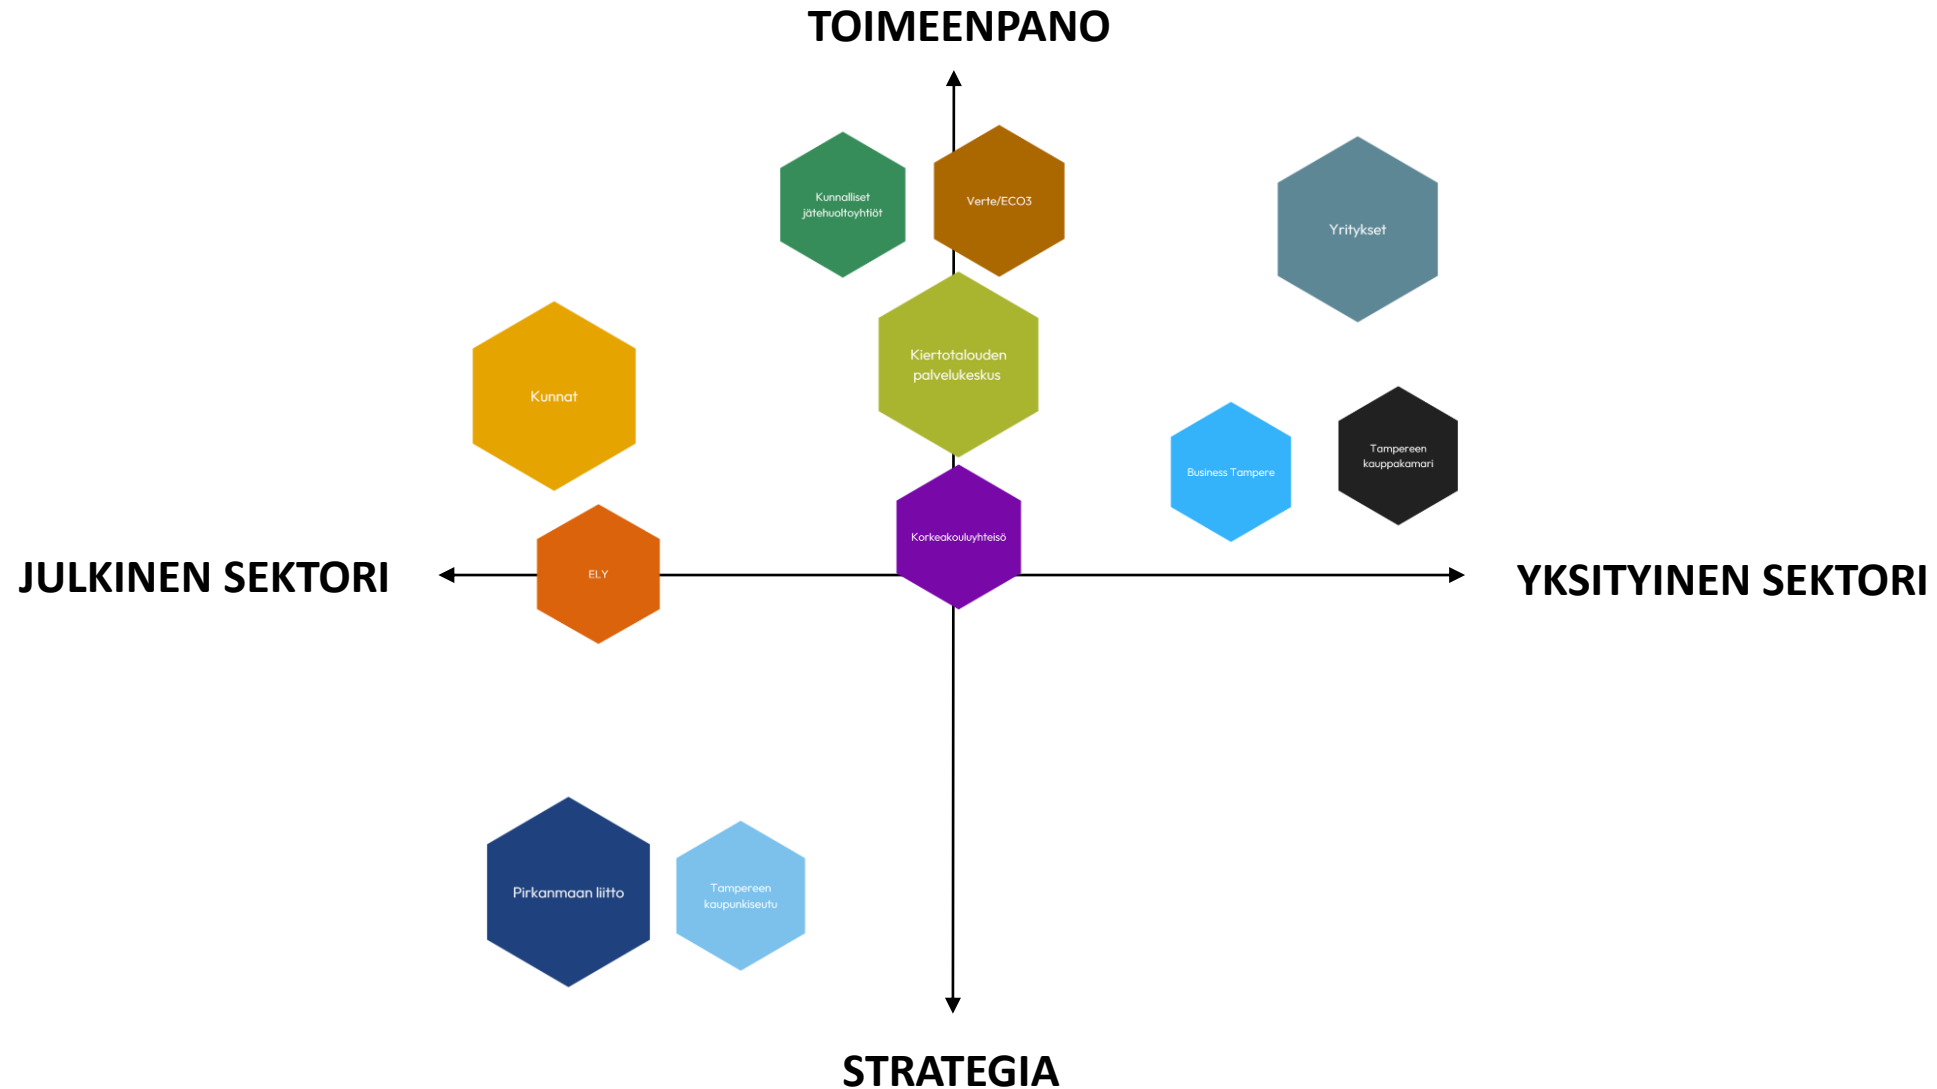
TOIMEENPANO

Kunnalliset jätehuoltoyhtiöt

Verte/ECO3

Yritykset

Kunnat

Kiertotalouden palvelukeskus

Business Tampere

Tampereen kauppakamari

JULKINEN SEKTORI

ELY

Korkeakouluyhteisö

YKSITYINEN SEKTORI

Pirkanmaan liitto

Tampereen kaupunkiseutu

STRATEGIA